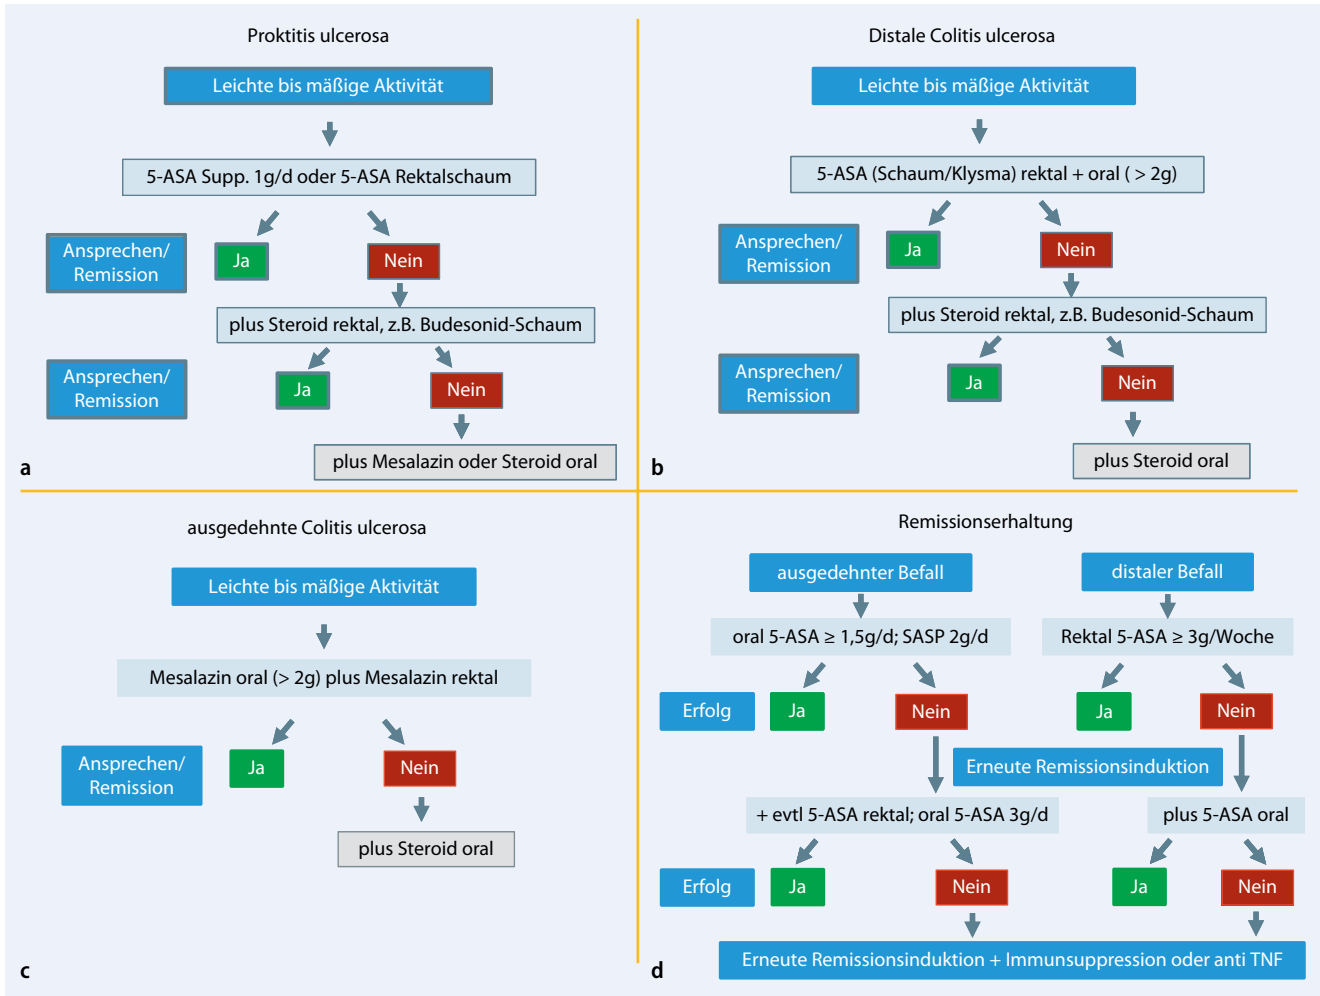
Proktitis ulcerosa

Leichte bis mäßige Aktivität

5-ASA Supp. 1g/d oder 5-ASA Rektalschaum

Ansprechen/ Remission

Ja

Nein

plus Steroid rektal, z.B. Budesonid-Schaum

Ansprechen/ Remission

Ja

Nein

plus Mesalazin oder Steroid oral

a

Distale Colitis ulcerosa

Leichte bis mäßige Aktivität

5-ASA (Schaum/Klysma) rektal + oral ( > 2g)

Ansprechen/ Remission

Ja

Nein

plus Steroid rektal, z.B. Budesonid-Schaum

Ansprechen/ Remission

Ja

Nein

plus Steroid oral

b

ausgedehnte Colitis ulcerosa

Leichte bis mäßige Aktivität

Mesalazin oral (> 2g) plus Mesalazin rektal

Ansprechen/ Remission

Ja

Nein

plus Steroid oral

c

Remissionserhaltung

ausgedehnter Befall

distaler Befall

oral 5-ASA $\geq$ 1,5g/d; SASP 2g/d

Rektal 5-ASA $\geq$ 3g/Woche

Erfolg

Ja

Nein

Ja

Nein

Erneute Remissionsinduktion

+ evtl 5-ASA rektal; oral 5-ASA 3g/d

plus 5-ASA oral

Erfolg

Ja

Nein

Ja

Nein

Erneute Remissionsinduktion + Immunsuppression oder anti TNF

d